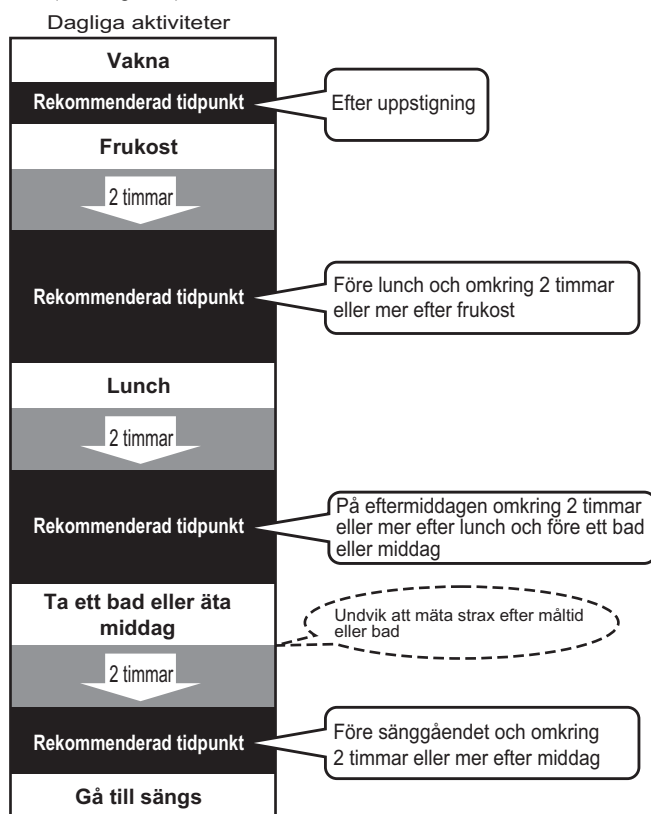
Dagliga aktiviteter

Vakna

Rekommenderad tidpunkt

Efter uppstigning

Frukost

2 timmar

Rekommenderad tidpunkt

Före lunch och omkring 2 timmar eller mer efter frukost

Lunch

2 timmar

Rekommenderad tidpunkt

På eftermiddagen omkring 2 timmar eller mer efter lunch och före ett bad eller middag

Ta ett bad eller äta middag

Undvik att mäta strax efter måltid eller bad

2 timmar

Rekommenderad tidpunkt

Före sänggåendet och omkring 2 timmar eller mer efter middag

Gå till sängs